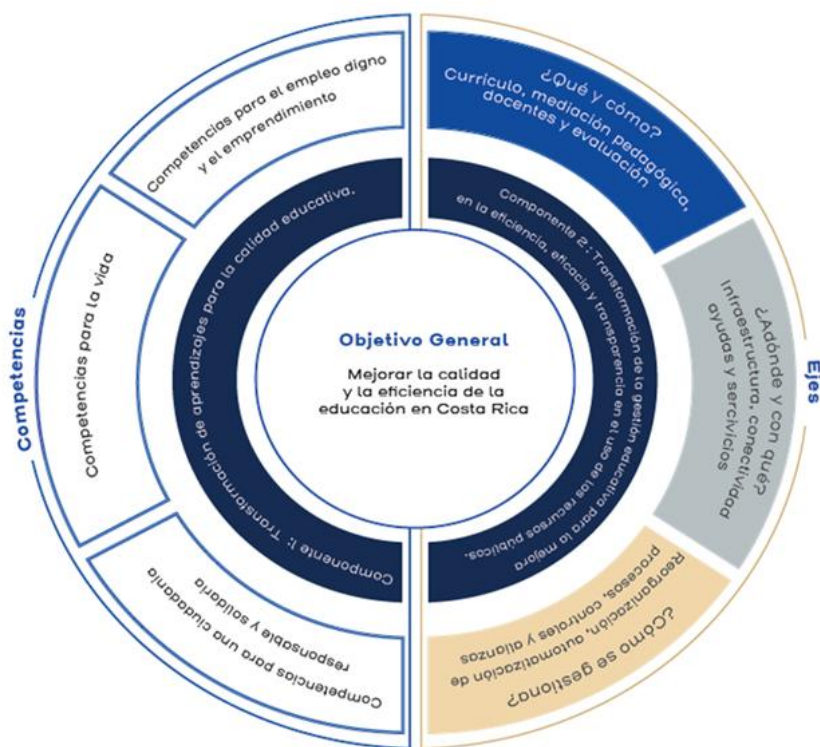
Competencias

Competencias para el empleo digno y el emprendimiento

Competencias para la vida

Competencias para una ciudadanía responsable y solidaria

Componente 1: Transformación de aprendizajes para la calidad educativa.

Objetivo General

Mejorar la calidad y la eficiencia de la educación en Costa Rica

Componente 2: Transformación de la gestión educativa para la mejora en la eficiencia, eficacia y transparencia en el uso de los recursos públicos.

Ejes

¿Qué y cómo? Currículo, mediación pedagógica, docentes y evaluación

¿Adónde y con qué? Infraestructura, conectividad ayudas y servicios

¿Cómo se gestiona? Reorganización, automatización de procesos, controles y alianzas